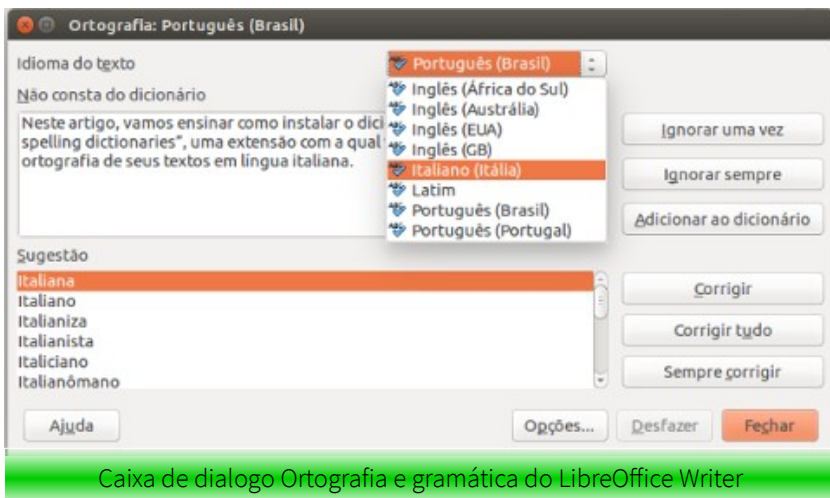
Ortografia: Português (Brasil)

Idioma do texto

Português (Brasil)

Não consta do dicionário

Neste artigo, vamos ensinar como instalar o dici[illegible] spelling dictionaries", uma extensão com a qual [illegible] ortografia de seus textos em língua italiana.

Inglês (África do Sul)
Inglês (Austrália)
Inglês (EUA)
Inglês (GB)
Italiano (Itália)
Latim
Português (Brasil)
Português (Portugal)

Ignorar uma vez

Ignorar sempre

Adicionar ao dicionário

Sugestão

Italiana
Italiano
Italianiza
Italianista
Italiciano
Italianômano

Corrigir

Corrigir tudo

Sempre corrigir

Ajuda

Opções...

Desfazer

Fechar

Caixa de dialogo Ortografia e gramática do LibreOffice Writer